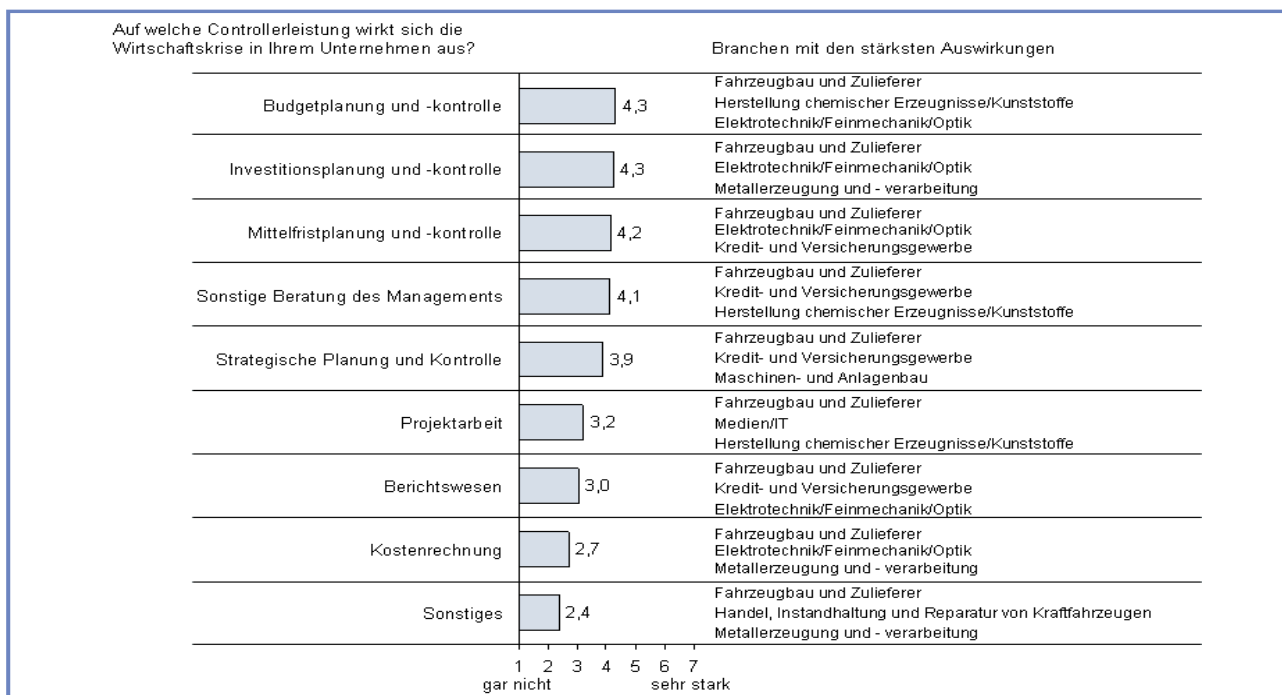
Auf welche Controllerleistung wirkt sich die Wirtschaftskrise in Ihrem Unternehmen aus?

Branchen mit den stärksten Auswirkungen

| Controllerleistung | Wert | Branchen mit den stärksten Auswirkungen |
|---|---|---|
| Budgetplanung und -kontrolle | 4,3 | Fahrzeugbau und Zulieferer<br>Herstellung chemischer Erzeugnisse/Kunststoffe<br>Elektrotechnik/Feinmechanik/Optik |
| Investitionsplanung und -kontrolle | 4,3 | Fahrzeugbau und Zulieferer<br>Elektrotechnik/Feinmechanik/Optik<br>Metallerzeugung und - verarbeitung |
| Mittelfristplanung und -kontrolle | 4,2 | Fahrzeugbau und Zulieferer<br>Elektrotechnik/Feinmechanik/Optik<br>Kredit- und Versicherungsgewerbe |
| Sonstige Beratung des Managements | 4,1 | Fahrzeugbau und Zulieferer<br>Kredit- und Versicherungsgewerbe<br>Herstellung chemischer Erzeugnisse/Kunststoffe |
| Strategische Planung und Kontrolle | 3,9 | Fahrzeugbau und Zulieferer<br>Kredit- und Versicherungsgewerbe<br>Maschinen- und Anlagenbau |
| Projektarbeit | 3,2 | Fahrzeugbau und Zulieferer<br>Medien/IT<br>Herstellung chemischer Erzeugnisse/Kunststoffe |
| Berichtswesen | 3,0 | Fahrzeugbau und Zulieferer<br>Kredit- und Versicherungsgewerbe<br>Elektrotechnik/Feinmechanik/Optik |
| Kostenrechnung | 2,7 | Fahrzeugbau und Zulieferer<br>Elektrotechnik/Feinmechanik/Optik<br>Metallerzeugung und - verarbeitung |
| Sonstiges | 2,4 | Fahrzeugbau und Zulieferer<br>Handel, Instandhaltung und Reparatur von Kraftfahrzeugen<br>Metallerzeugung und - verarbeitung |

1 2 3 4 5 6 7
gar nicht sehr stark